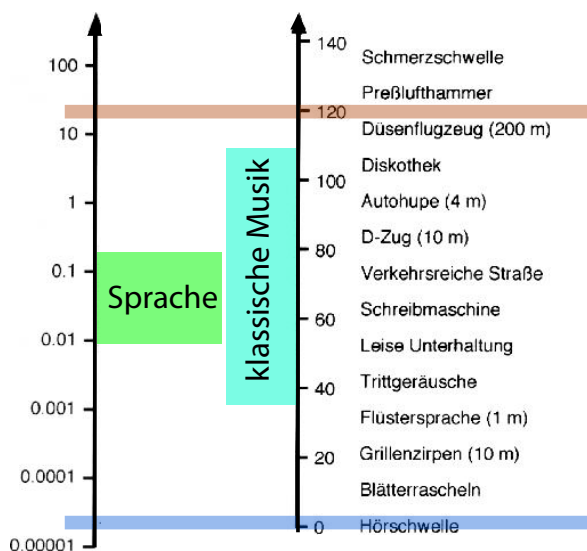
100
10
1
0.1
0.01
0.001
0.0001
0.00001

Sprache

klassische Musik

140
120
100
80
60
40
20
0

Schmerzschwelle
Preßlufthammer
Düsenflugzeug (200 m)
Diskothek
Autohupe (4 m)
D-Zug (10 m)
Verkehrsreiche Straße
Schreibmaschine
Leise Unterhaltung
Trittgeräusche
Flüstersprache (1 m)
Grillenzirpen (10 m)
Blätterrascheln
Hörschwelle